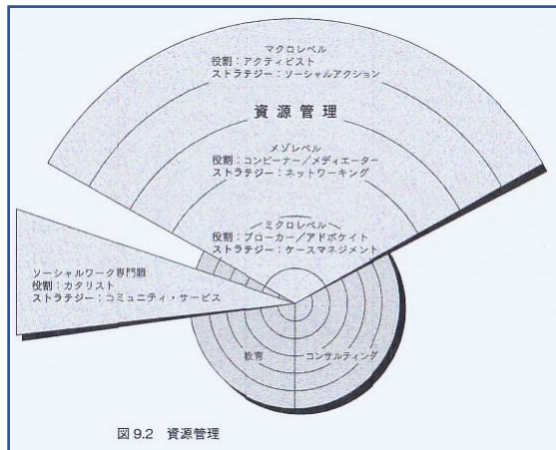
マクロレベル
役割：アクティビスト
ストラテジー：ソーシャルアクション

資源管理

メゾレベル
役割：コンビーナー／メディエーター
ストラテジー：ネットワーキング

ミクロレベル
役割：ブローカー／アドボケイト
ストラテジー：ケースマネジメント

ソーシャルワーク専門職
役割：カタリスト
ストラテジー：コミュニティ・サービス

教育

コンサルティング

図 9.2 資源管理